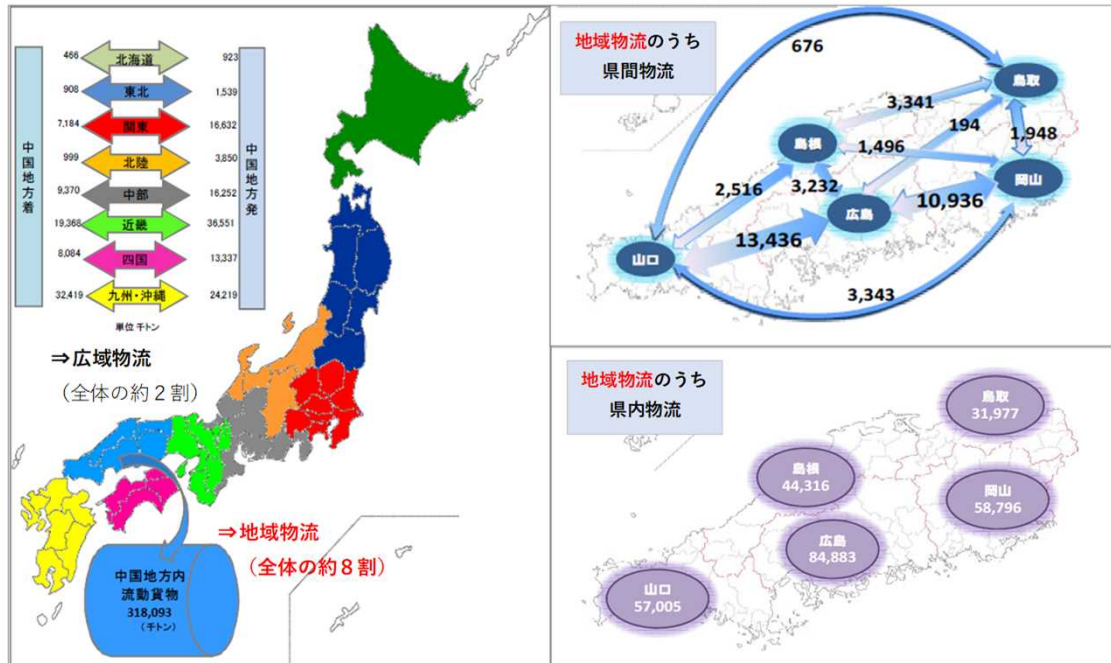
中国地方着

| 中国地方着 | 地域 | 中国地方発 |
|---|---|---|
| 466 | 北海道 | 923 |
| 908 | 東北 | 1,539 |
| 7,184 | 関東 | 16,632 |
| 999 | 北陸 | 3,850 |
| 9,370 | 中部 | 16,252 |
| 19,368 | 近畿 | 36,551 |
| 8,084 | 四国 | 13,337 |
| 32,419 | 九州・沖縄 | 24,219 |

中国地方発

単位 千トン

⇒広域物流
（全体の約２割）

⇒地域物流
（全体の約８割）

中国地方内
流動貨物
318,093
（千トン）

地域物流のうち
県間物流

676
鳥取
3,341
194
1,948
島根
1,496
岡山
2,516
3,232
広島
10,936
13,436
山口
3,343

地域物流のうち
県内物流

鳥取
31,977
島根
44,316
岡山
58,796
広島
84,883
山口
57,005